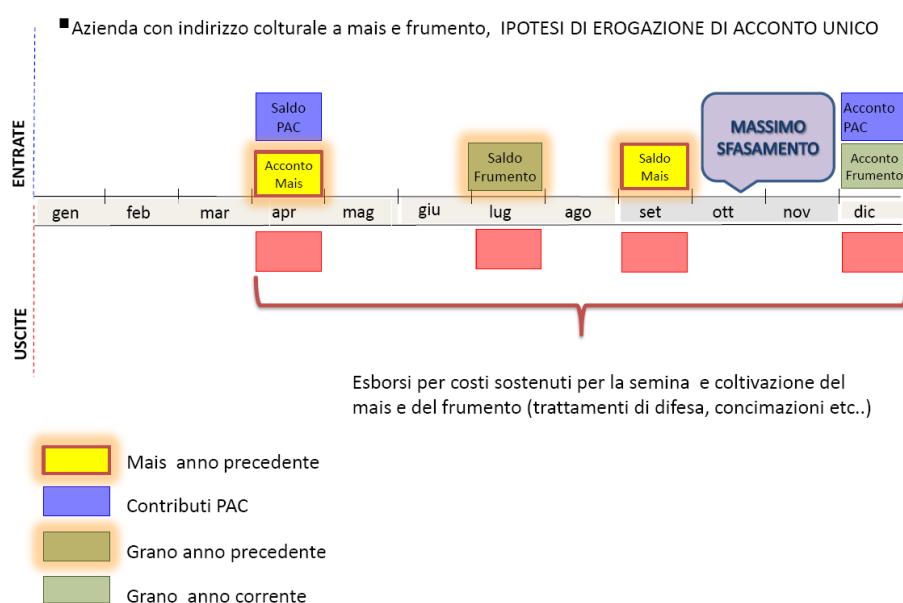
▪ Azienda con indirizzo colturale a mais e frumento, IPOTESI DI EROGAZIONE DI ACCONTO UNICO

ENTRATE

Saldo PAC

Acconto Mais

Saldo Frumento

Saldo Mais

MASSIMO SFASAMENTO

Acconto PAC

Acconto Frumento

gen feb mar apr mag giu lug ago set ott nov dic

USCITE

Esborsi per costi sostenuti per la semina e coltivazione del mais e del frumento (trattamenti di difesa, concimazioni etc..)

Mais anno precedente

Contributi PAC

Grano anno precedente

Grano anno corrente